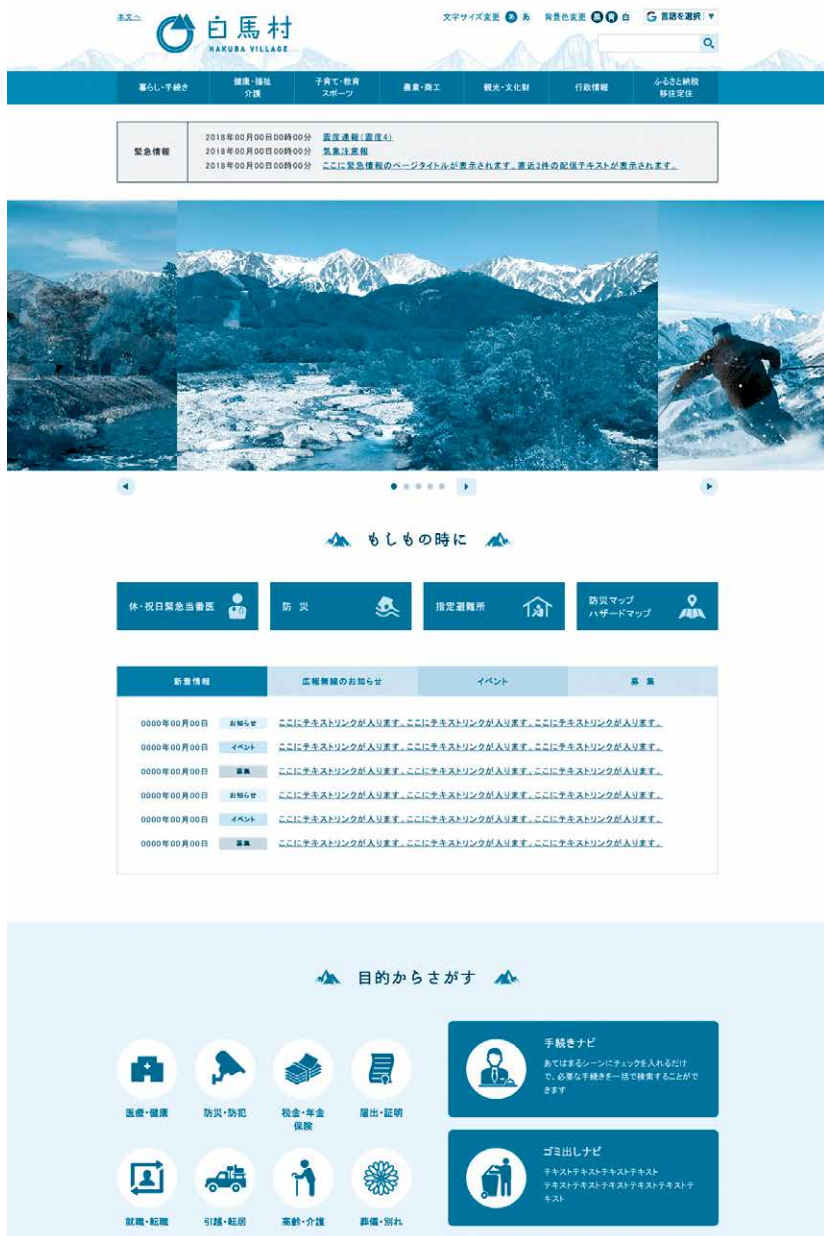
本文へ

白馬村
HAKUBA VILLAGE

文字サイズ変更 あ あ 背景色変更 黒 青 白 G 言語を選択 ▼

暮らし・手続き
健康・福祉 介護
子育て・教育 スポーツ
農業・商工
観光・文化財
行政情報
ふるさと納税 移住定住

緊急情報
2018年00月00日00時00分 震度速報（震度4）
2018年00月00日00時00分 気象注意報
2018年00月00日00時00分 ここに緊急情報のページタイトルが表示されます。直近3件の配信テキストが表示されます。

もしもの時に

休・祝日緊急当番医
防 災
指定避難所
防災マップ ハザードマップ

新着情報
広報無線のお知らせ
イベント
募 集

0000年00月00日 お知らせ ここにテキストリンクが入ります。ここにテキストリンクが入ります。ここにテキストリンクが入ります。
0000年00月00日 イベント ここにテキストリンクが入ります。ここにテキストリンクが入ります。ここにテキストリンクが入ります。
0000年00月00日 募集 ここにテキストリンクが入ります。ここにテキストリンクが入ります。ここにテキストリンクが入ります。
0000年00月00日 お知らせ ここにテキストリンクが入ります。ここにテキストリンクが入ります。ここにテキストリンクが入ります。
0000年00月00日 イベント ここにテキストリンクが入ります。ここにテキストリンクが入ります。ここにテキストリンクが入ります。
0000年00月00日 募集 ここにテキストリンクが入ります。ここにテキストリンクが入ります。ここにテキストリンクが入ります。

目的からさがす

医療・健康
防災・防犯
税金・年金 保険
届出・証明
就職・転職
引越・転居
高齢・介護
葬儀・別れ

手続きナビ
あてはまるシーンにチェックを入れるだけで、必要な手続きを一括で検索することができます

ゴミ出しナビ
テキストテキストテキストテキスト テキストテキストテキストテキストテキストテキスト